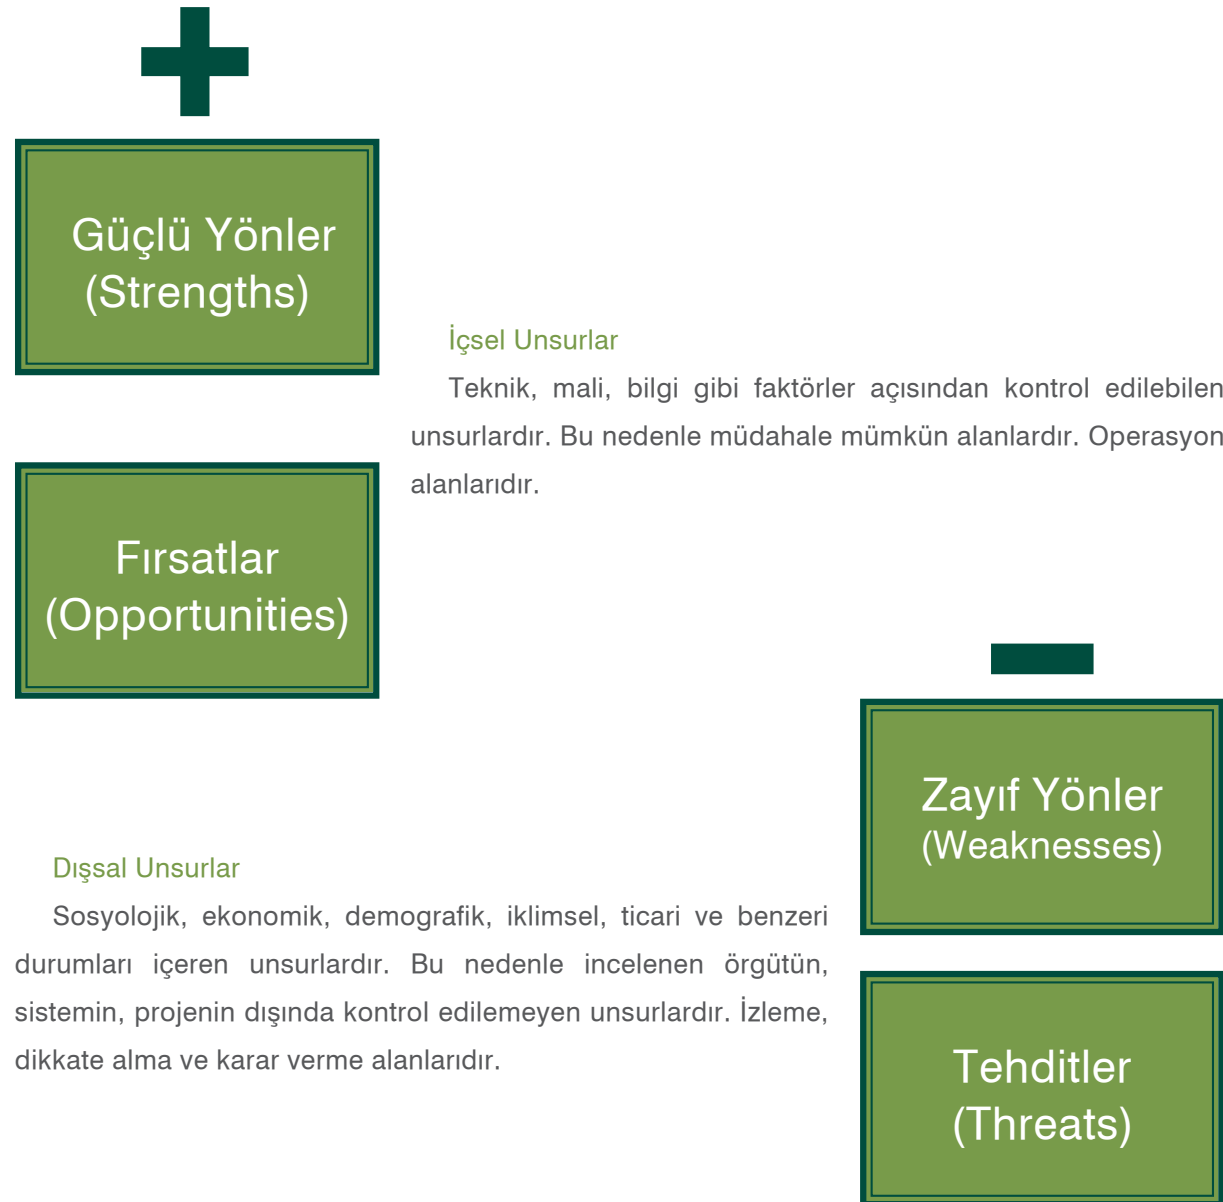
Güçlü Yönler
(Strengths)

İçsel Unsurlar

Teknik, mali, bilgi gibi faktörler açısından kontrol edilebilen unsurlardır. Bu nedenle müdahale mümkün alanlardır. Operasyon alanlarıdır.

Fırsatlar
(Opportunities)

Zayıf Yönler
(Weaknesses)

Dışsal Unsurlar

Sosyolojik, ekonomik, demografik, iklimsel, ticari ve benzeri durumları içeren unsurlardır. Bu nedenle incelenen örgütün, sistemin, projenin dışında kontrol edilemeyen unsurlardır. İzleme, dikkate alma ve karar verme alanlarıdır.

Tehditler
(Threats)